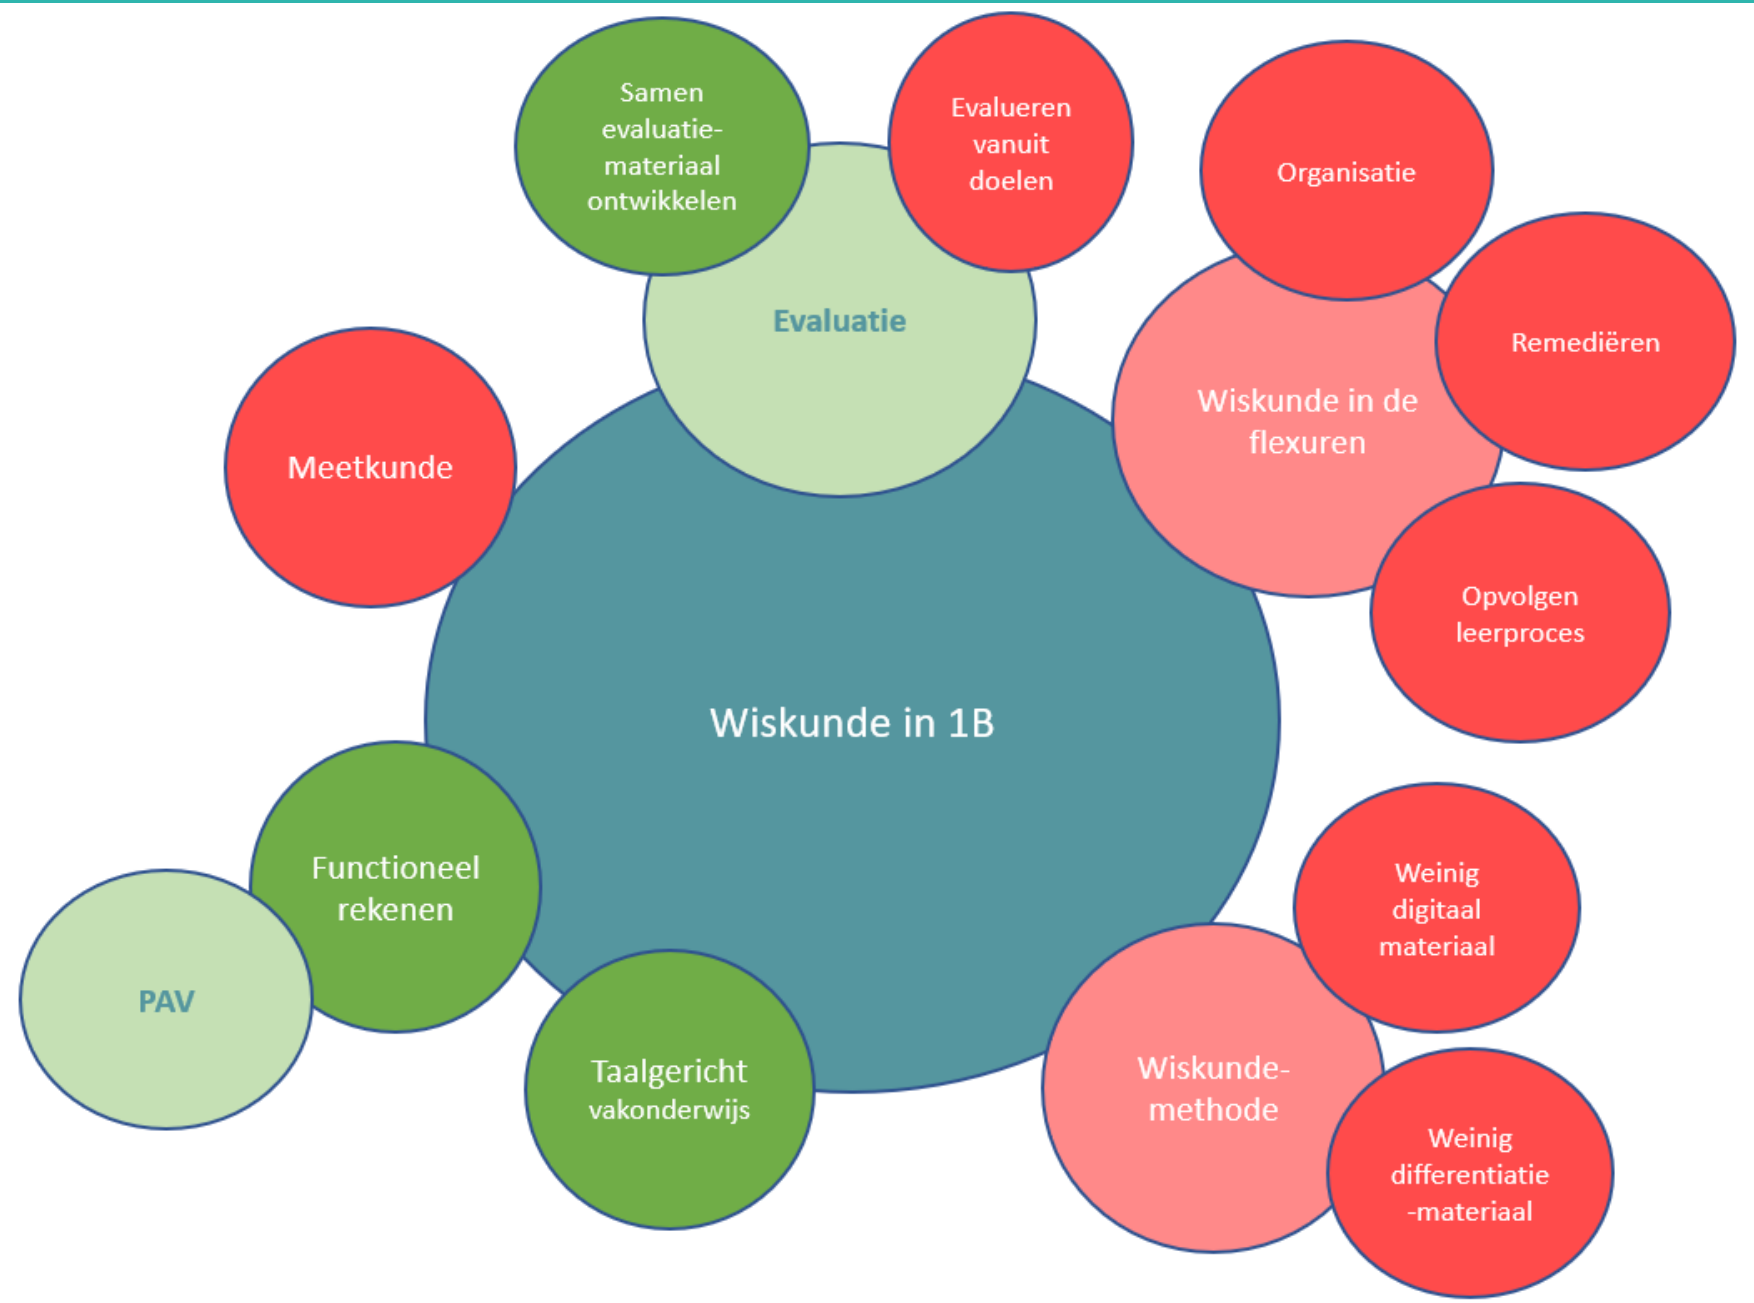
Samen evaluatiemateriaal ontwikkelen

Evalueren vanuit doelen

Organisatie

Evaluatie

Remediëren

Wiskunde in de flexuren

Meetkunde

Opvolgen leerproces

Wiskunde in 1B

Functioneel rekenen

Weinig digitaal materiaal

PAV

Taalgericht vakonderwijs

Wiskundemethode

Weinig differentiatie-materiaal